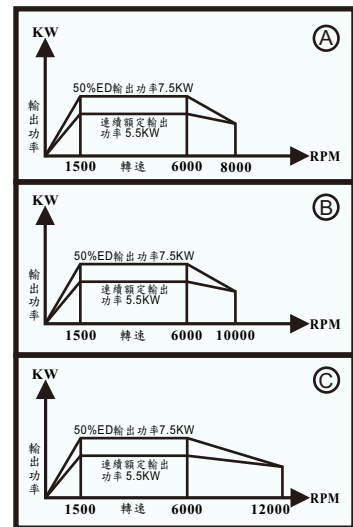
KW

Ⓐ

50%ED輸出功率7.5KW

連續額定輸出功率 5.5KW

輸出功率

1500 轉速 6000 8000

RPM

KW

Ⓑ

50%ED輸出功率7.5KW

連續額定輸出功率 5.5KW

輸出功率

1500 轉速 6000 10000

RPM

KW

Ⓒ

50%ED輸出功率7.5KW

連續額定輸出功率 5.5KW

輸出功率

1500 轉速 6000 12000

RPM